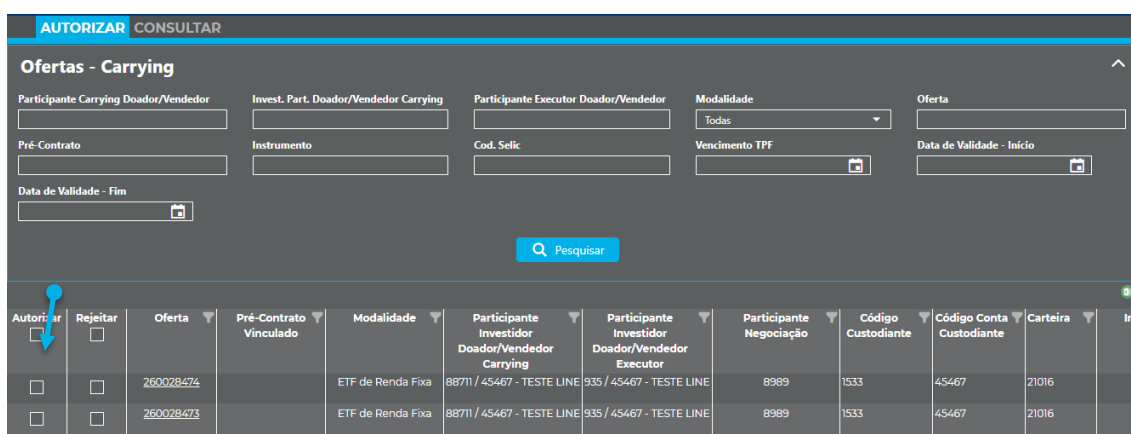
AUTORIZAR CONSULTAR

Ofertas - Carrying

Participante Carrying Doador/Vendedor

Invest. Part. Doador/Vendedor Carrying

Participante Executor Doador/Vendedor

Modalidade
Todas

Oferta

Pré-Contrato

Instrumento

Cod. Selic

Vencimento TPF

Data de Validade - Início

Data de Validade - Fim

Pesquisar

| Autorizar | Rejeitar | Oferta | Pré-Contrato Vinculado | Modalidade | Participante Investidor Doador/Vendedor Carrying | Participante Investidor Doador/Vendedor Executor | Participante Negociação | Código Custodiante | Código Conta Custodiante | Carteira | I |
|---|---|---|---|---|---|---|---|---|---|---|---|
| | | 260028474 | | ETF de Renda Fixa | 88711 / 45467 - TESTE LINE | 935 / 45467 - TESTE LINE | 8989 | 1533 | 45467 | 21016 | |
| | | 260028473 | | ETF de Renda Fixa | 88711 / 45467 - TESTE LINE | 935 / 45467 - TESTE LINE | 8989 | 1533 | 45467 | 21016 | |